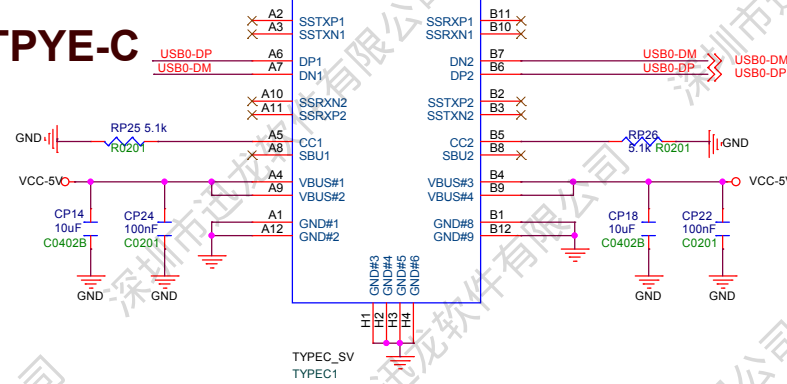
TPYE-C

A2 SSTXP1
A3 SSTXN1
USB0-DP A6 DP1
USB0-DM A7 DN1
A10 SSRXN2
A11 SSRXP2
GND RP25 5.1k R0201 A5 CC1
A8 SBU1
VCC-5V A4 VBUS#1
A9 VBUS#2
CP14 10uF C0402B
CP24 100nF C0201
A1 GND#1
A12 GND#2
GND GND

B11 SSRXP1
B10 SSRXN1
B7 DN2 USB0-DM USB0-DM
B6 DP2 USB0-DP USB0-DP
B2 SSTXP2
B3 SSTXN2
B5 CC2 RP26 5.1k R0201 GND
B8 SBU2
B4 VBUS#3 VCC-5V
B9 VBUS#4
B1 GND#8
B12 GND#9
CP18 10uF C0402B
CP22 100nF C0201
GND GND

GND#3 GND#4 GND#5 GND#6
H1 H2 H3 H4
TYPEC_SV
TYPEC1

深圳市迅龙软件有限公司